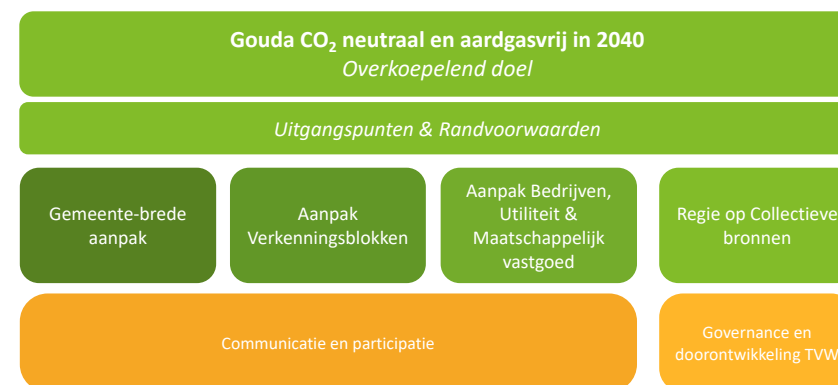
Gouda $CO_2$ neutraal en aardgasvrij in 2040
*Overkoepelend doel*

*Uitgangspunten & Randvoorwaarden*

Gemeente-brede aanpak

Aanpak Verkenningsblokken

Aanpak Bedrijven, Utiliteit & Maatschappelijk vastgoed

Regie op Collectieve bronnen

Communicatie en participatie

Governance en doorontwikkeling TVW